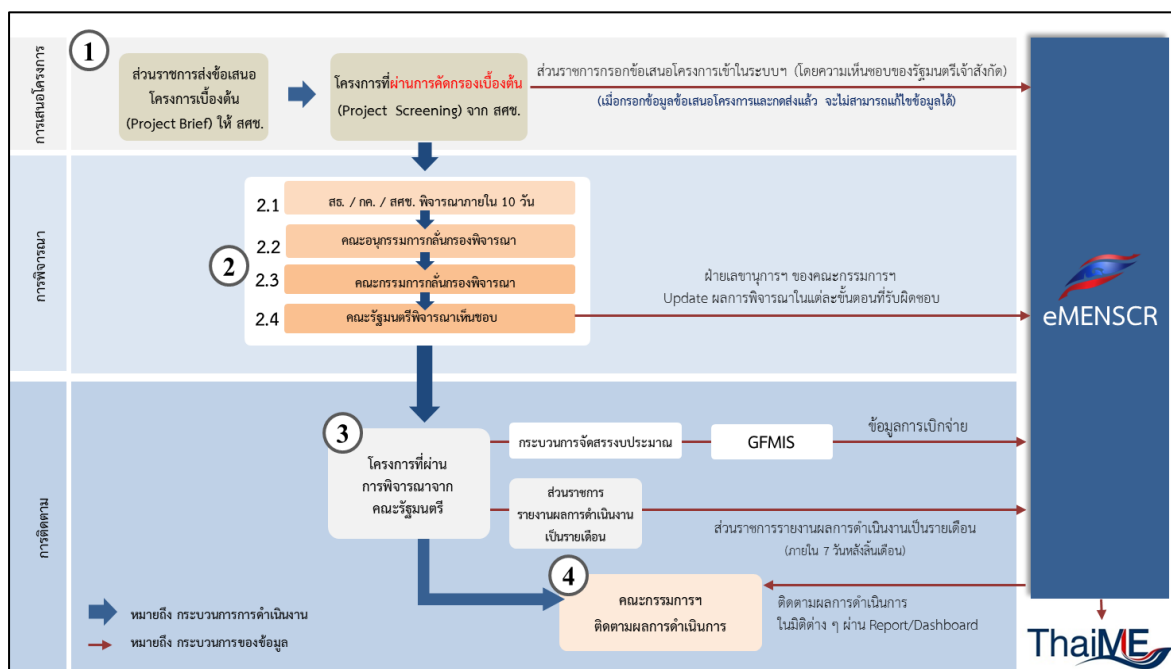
การเสนอโครงการ

1

ส่วนราชการส่งข้อเสนอโครงการเบื้องต้น (Project Brief) ให้ สศช.

โครงการที่ผ่านการคัดกรองเบื้องต้น (Project Screening) จาก สศช.

ส่วนราชการกรอกข้อเสนอโครงการเข้าในระบบฯ (โดยความเห็นชอบของรัฐมนตรีเจ้าสังกัด)

(เมื่อกรอกข้อมูลข้อเสนอโครงการและกดส่งแล้ว จะไม่สามารถแก้ไขข้อมูลได้)

การพิจารณา

2

2.1 สธ. / กค. / สศช. พิจารณาภายใน 10 วัน

2.2 คณะอนุกรรมการกลั่นกรองพิจารณา

2.3 คณะกรรมการกลั่นกรองพิจารณา

2.4 คณะรัฐมนตรีพิจารณาเห็นชอบ

ฝ่ายเลขานุการฯ ของคณะกรรมการฯ Update ผลการพิจารณาในแต่ละขั้นตอนที่รับผิดชอบ

eMENSCR

การติดตาม

3

โครงการที่ผ่านการพิจารณาจากคณะรัฐมนตรี

กระบวนการจัดสรรงบประมาณ

GFMIS

ข้อมูลการเบิกจ่าย

ส่วนราชการรายงานผลการดำเนินงานเป็นรายเดือน

ส่วนราชการรายงานผลการดำเนินงานเป็นรายเดือน (ภายใน 7 วันหลังสิ้นเดือน)

4

คณะกรรมการฯ ติดตามผลการดำเนินการ

ติดตามผลการดำเนินการ ในมิติต่าง ๆ ผ่าน Report/Dashboard

หมายถึง กระบวนการการดำเนินงาน

หมายถึง กระบวนการของข้อมูล

ThaiME